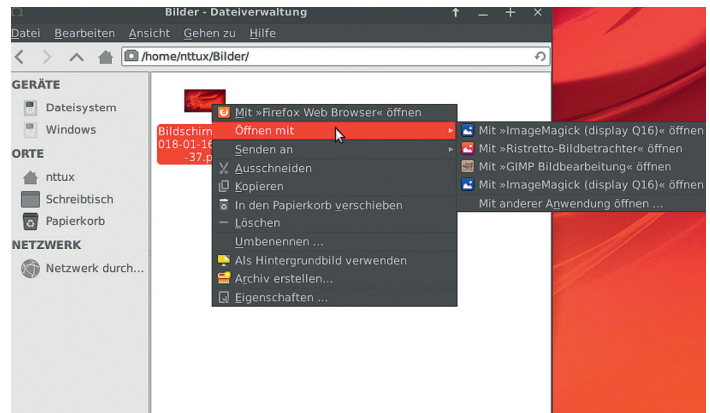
Bilder - Dateiverwaltung

Datei Bearbeiten Ansicht Gehen zu Hilfe

/home/nttux/Bilder/

GERÄTE
Dateisystem
Windows
ORTE
nttux
Schreibtisch
Papierkorb
NETZWERK
Netzwerk durch...

Bildschirm
018-01-16
-37.p

Mit »Firefox Web Browser« öffnen
Öffnen mit
Senden an
Ausschneiden
Kopieren
In den Papierkorb verschieben
Löschen
Umbenennen ...
Als Hintergrundbild verwenden
Archiv erstellen...
Eigenschaften ...

Mit »ImageMagick (display Q16)« öffnen
Mit »Ristretto-Bildbetrachter« öffnen
Mit »GIMP Bildbearbeitung« öffnen
Mit »ImageMagick (display Q16)« öffnen
Mit anderer Anwendung öffnen ...